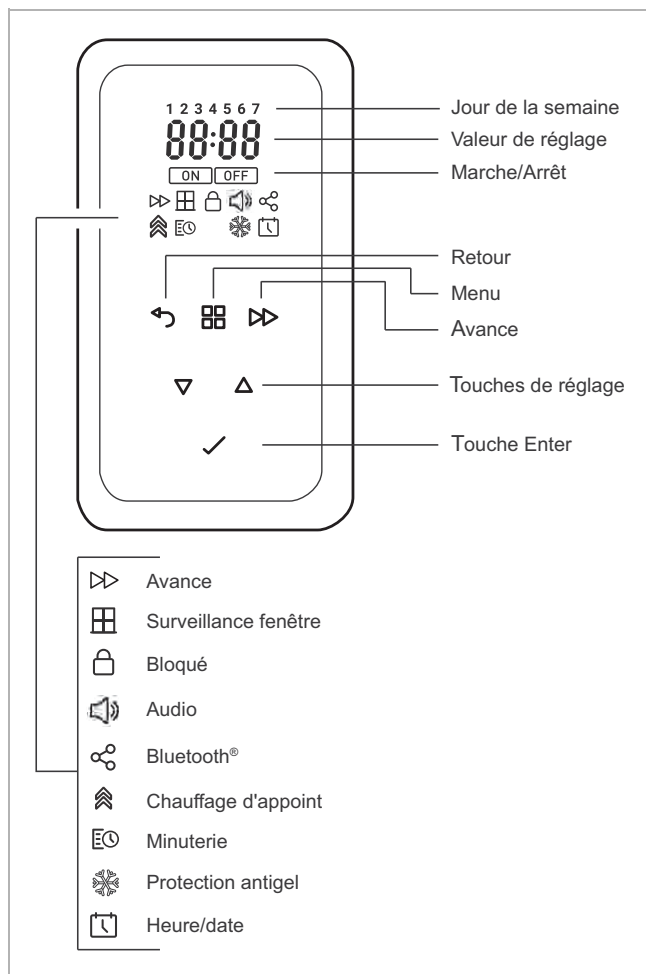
1 2 3 4 5 6 7

88:88

ON OFF

Jour de la semaine

Valeur de réglage

Marche/Arrêt

Retour

Menu

Avance

Touches de réglage

Touche Enter

Avance

Surveillance fenêtre

Bloqué

Audio

Bluetooth®

Chauffage d'appoint

Minuterie

Protection antigel

Heure/date